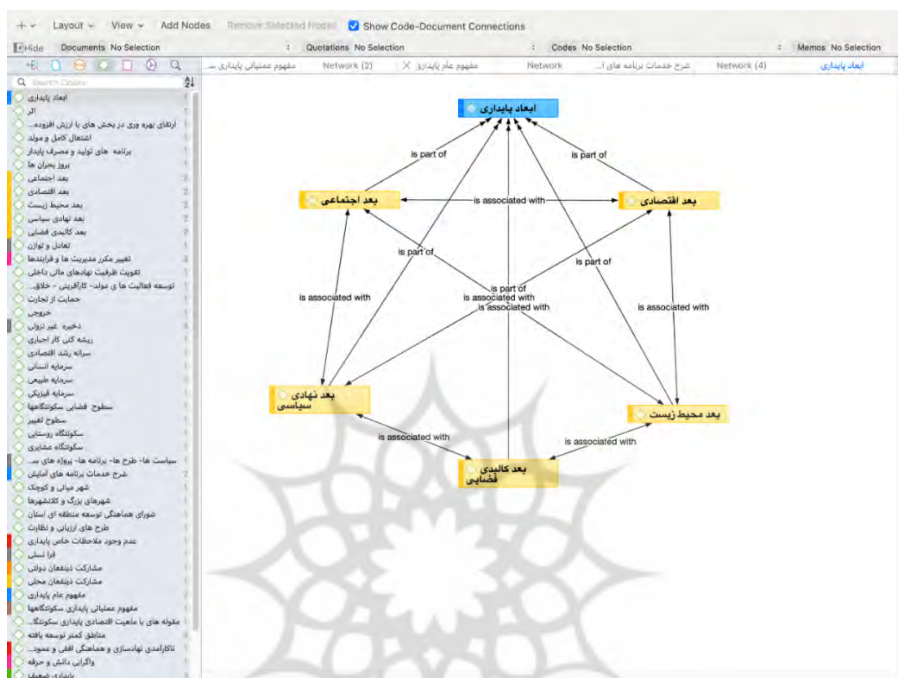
+ Layout View Add Nodes Remove Selected Nodes Show Code-Document Connections

Hide Documents No Selection Quotations No Selection Codes No Selection Memos No Selection

مفهوم عملیاتی پایداری ... Network (2) مفهوم عام پایداری Network شرح خدمات برنامه های آ... Network (4) ابعاد پایداری

Search Codes

ابعاد پایداری
اثر
ارتقای بهره وری در بخش های با ارزش افزوده...
اشتغال کامل و مولد
برنامه های تولید و مصرف پایدار
بروز بحران ها
بعد اجتماعی
بعد اقتصادی
بعد محیط زیست
بعد نهادی سیاسی
بعد کالبدی فضایی
تعادل و توازن
تغییر مکرر مدیریت ها و فرایندها
تقویت ظرفیت نهادهای مالی داخلی
توسعه فعالیت ها ی مولد- کارآفرینی - خلاق...
حمایت از تجارت
خروجی
ذخیره غیر درونی
ریشه کنی کار اجباری
سرانه رشد اقتصادی
سرمایه انسانی
سرمایه طبیعی
سرمایه فیزیکی
سطوح فضایی سکونتگاهها
سطوح تغییر
سکونتگاه روستایی
سکونتگاه عشایری
سیاست ها- طرح ها- برنامه ها- پروژه های س...
شرح خدمات برنامه های آمایش
شهر میانی و کوچک
شهرهای بزرگ و کلانشهرها
شورای هماهنگی توسعه منطقه ای استان
طرح های ارزیابی و نظارت
عدم وجود ملاحظات خاص پایداری
فرا نسلی
مشارکت ذینفعان دولتی
مشارکت ذینفعان محلی
مفهوم عام پایداری
مفهوم عملیاتی پایداری سکونتگاهها
مقوله های با ماهیت اقتصادی پایداری سکونتگ...
مناطق کمتر توسعه یافته
ناکارامدی نهادسازی و هماهنگی افقی و عمود...
واگرایی دانش و حرفه
پایداری ضعیف

ابعاد پایداری
بعد اجتماعی
بعد اقتصادی
بعد نهادی سیاسی
بعد محیط زیست
بعد کالبدی فضایی
is part of
is part of
is part of
is part of
is part of
is associated with
is associated with
is associated with
is associated with
is associated with
is associated with
is associated with
is associated with